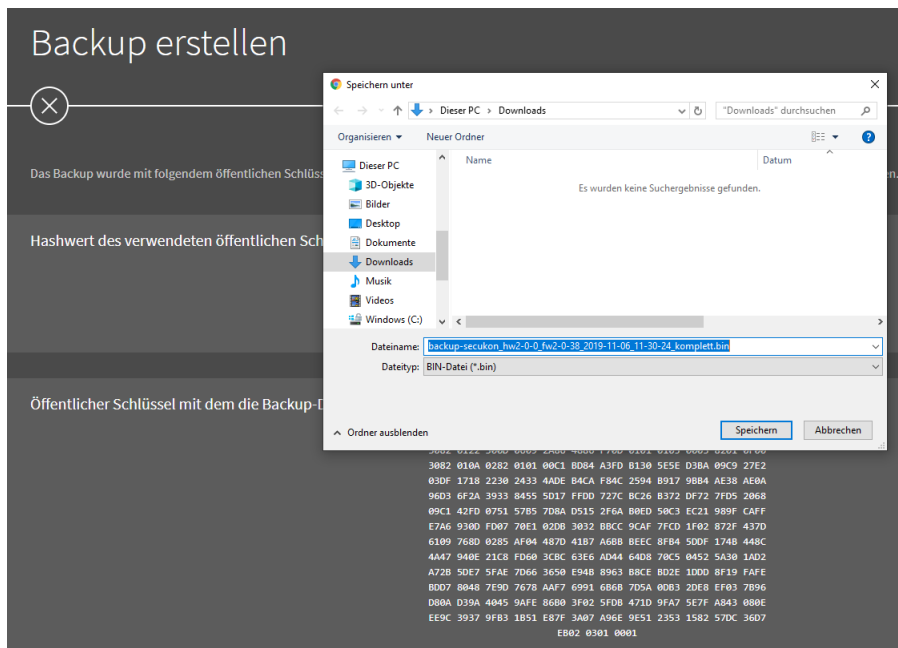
Backup erstellen

Das Backup wurde mit folgendem öffentlichen Schlüss

Hashwert des verwendeten öffentlichen Sch

Öffentlicher Schlüssel mit dem die Backup-D

Speichern unter

Dieser PC › Downloads

"Downloads" durchsuchen

Organisieren ▾ Neuer Ordner

Dieser PC
3D-Objekte
Bilder
Desktop
Dokumente
Downloads
Musik
Videos
Windows (C:)

Name Datum

Es wurden keine Suchergebnisse gefunden.

Dateiname: backup-secukon_hw2-0-0_fw2-0-38_2019-11-06_11-30-24_komplett.bin

Dateityp: BIN-Datei (*.bin)

Ordner ausblenden

Speichern Abbrechen

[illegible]
3082 010A 0282 0101 00C1 BD84 A3FD B130 5E5E D3BA 09C9 27E2
03DF 1718 2230 2433 4ADE B4CA F84C 2594 B917 9BB4 AE38 AE0A
96D3 6F2A 3933 8455 5D17 FFDD 727C BC26 B372 DF72 7FD5 2068
09C1 42FD 0751 57B5 7D8A D515 2F6A B0ED 50C3 EC21 989F CAFF
E7A6 930D FD07 70E1 02DB 3032 BBCC 9CAF 7FCD 1F02 872F 437D
6109 768D 0285 AF04 487D 41B7 A6BB BEEC 8FB4 5DDF 174B 448C
4A47 940E 21C8 FD60 3CBC 63E6 AD44 64D8 70C5 0452 5A30 1AD2
A72B 5DE7 5FAE 7D66 3650 E94B 8963 B8CE BD2E 1DDD 8F19 FAFE
BDD7 8048 7E9D 7678 AAF7 6991 6B6B 7D5A 0DB3 2DE8 EF03 7B96
D80A D39A 4045 9AFE 86B0 3F02 5FDB 471D 9FA7 5E7F A843 080E
EE9C 3937 9FB3 1B51 E87F 3A07 A96E 9E51 2353 1582 57DC 36D7
EB02 0301 0001